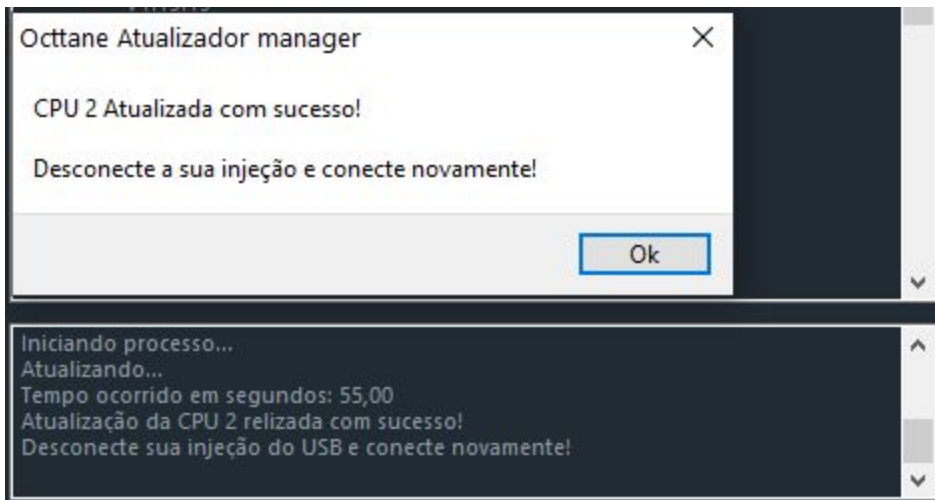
Octtane Atualizador manager

CPU 2 Atualizada com sucesso!

Desconecte a sua injeção e conecte novamente!

Ok

Iniciando processo...
Atualizando...
Tempo ocorrido em segundos: 55,00
Atualização da CPU 2 relizada com sucesso!
Desconecte sua injeção do USB e conecte novamente!